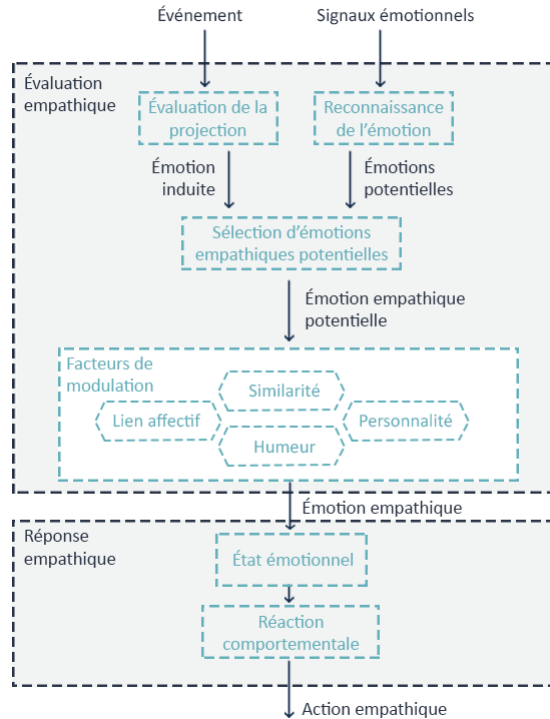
Événement

Signaux émotionnels

Évaluation empathique

Évaluation de la projection

Reconnaissance de l'émotion

Émotion induite

Émotions potentielles

Sélection d'émotions empathiques potentielles

Émotion empathique potentielle

Facteurs de modulation

Similarité

Lien affectif

Personnalité

Humeur

Émotion empathique

Réponse empathique

État émotionnel

Réaction comportementale

Action empathique